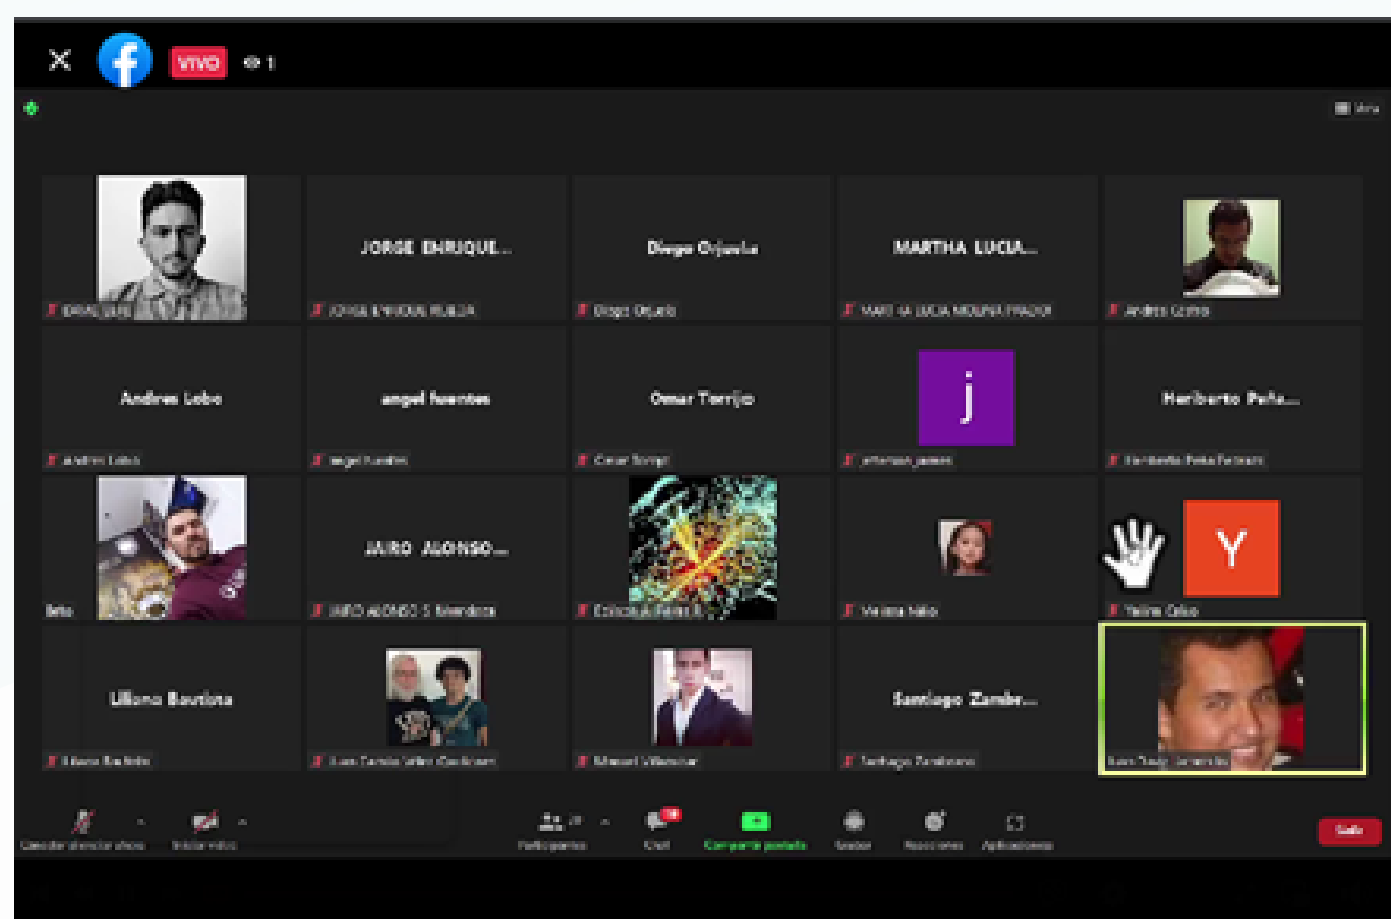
VIVO 1

JORGE ENRIQUE...

Diego Orjuela

MARTHA LUCIA...

Andres Lobo

angel fuentes

Omar Torrijo

j

Heriberto Peña...

JAIRO ALONSO...

Y

Liliana Bautista

Santiago Zambr...

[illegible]

Participantes

Chat

Compartir pantalla

Salir